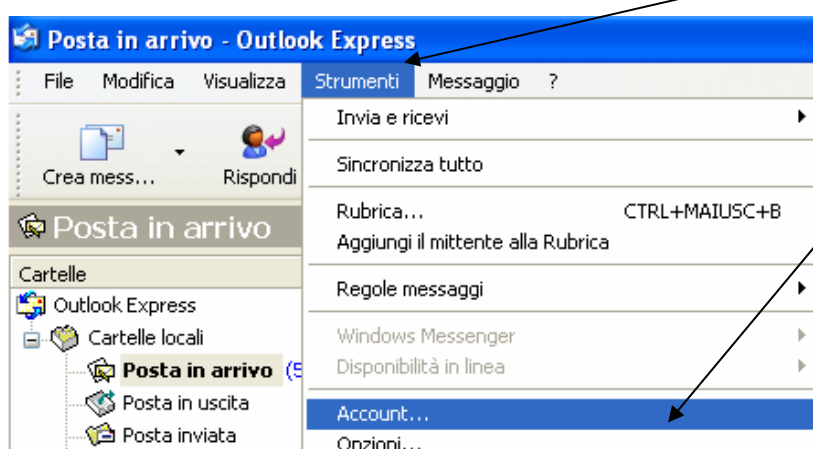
Posta in arrivo - Outlook Express

File Modifica Visualizza Strumenti Messaggio ?

Crea mess... Rispondi

Posta in arrivo

Cartelle
Outlook Express
Cartelle locali
Posta in arrivo (5
Posta in uscita
Posta inviata

Invia e ricevi
Sincronizza tutto
Rubrica... CTRL+MAIUSC+B
Aggiungi il mittente alla Rubrica
Regole messaggi
Windows Messenger
Disponibilità in linea
Account...
Opzioni...